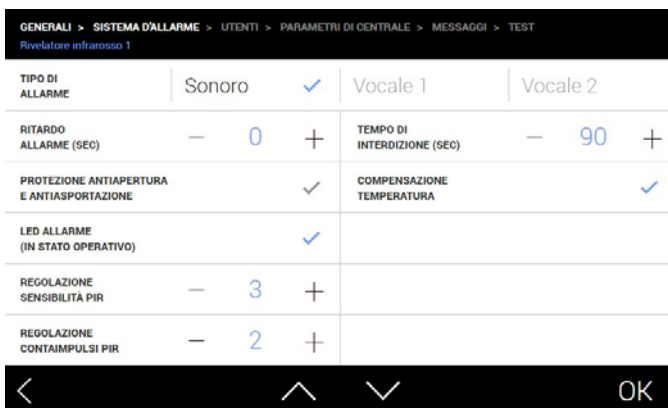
GENERALI > SISTEMA D'ALLARME > UTENTI > PARAMETRI DI CENTRALE > MESSAGGI > TEST
Rivelatore infrarosso 1

TIPO DI ALLARME Sonoro ✓ Vocale 1 Vocale 2

RITARDO ALLARME (SEC) — 0 +

TEMPO DI INTERDIZIONE (SEC) — 90 +

PROTEZIONE ANTIAPERTURA E ANTIASPORTAZIONE ✓

COMPENSAZIONE TEMPERATURA ✓

LED ALLARME (IN STATO OPERATIVO) ✓

REGOLAZIONE SENSIBILITÀ PIR — 3 +

REGOLAZIONE CONTAIMPULSI PIR — 2 +

< ∧ ∨ OK